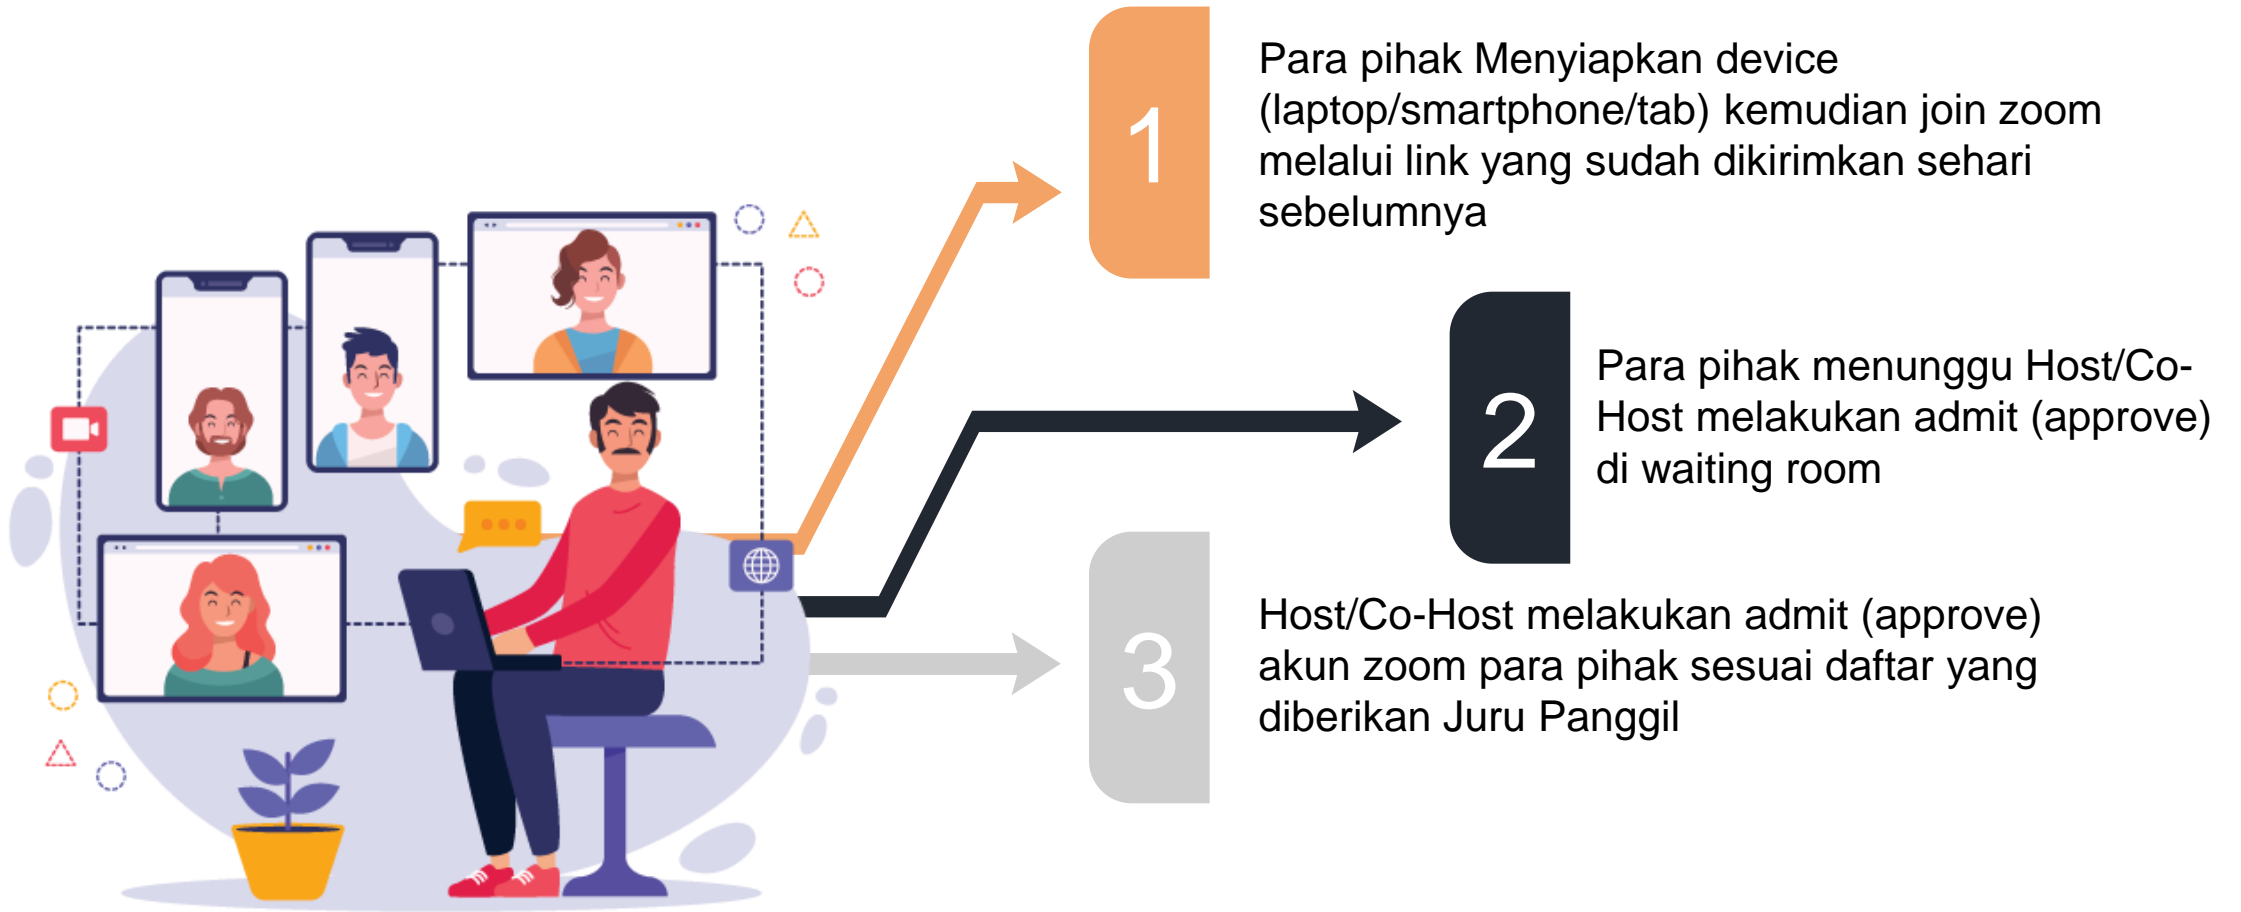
1

Para pihak Menyiapkan device (laptop/smartphone/tab) kemudian join zoom melalui link yang sudah dikirimkan sehari sebelumnya

2

Para pihak menunggu Host/Co-Host melakukan admit (approve) di waiting room

3

Host/Co-Host melakukan admit (approve) akun zoom para pihak sesuai daftar yang diberikan Juru Panggil